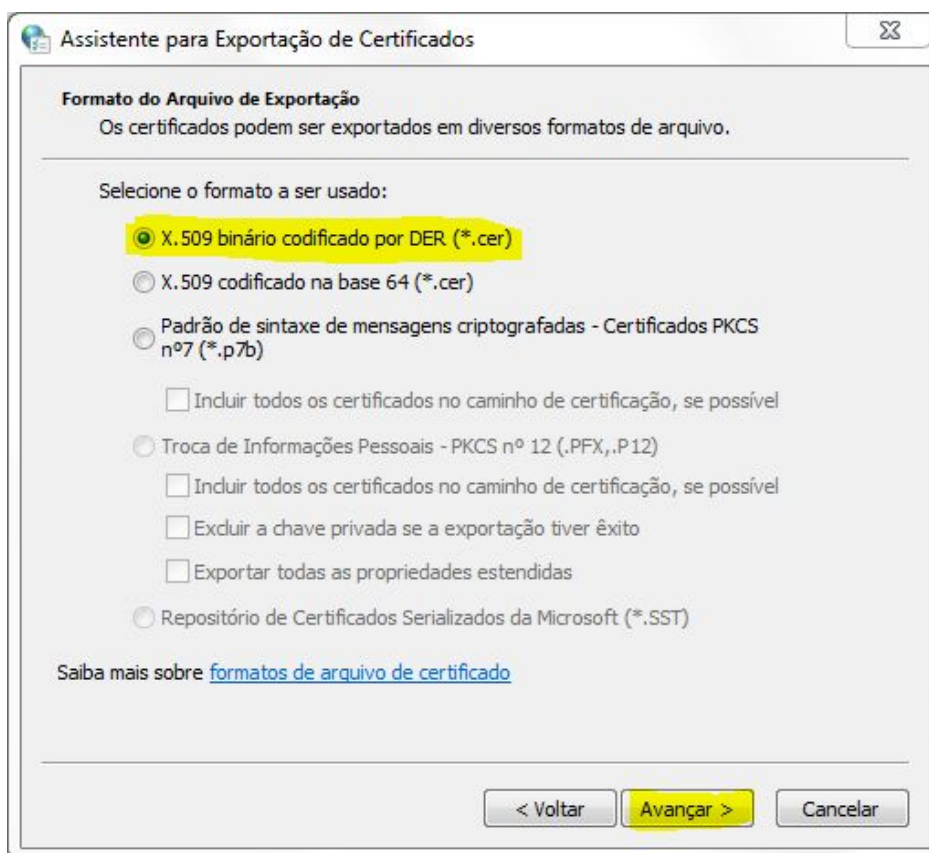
Assistente para Exportação de Certificados

Formato do Arquivo de Exportação
Os certificados podem ser exportados em diversos formatos de arquivo.

Selecione o formato a ser usado:

X.509 binário codificado por DER (*.cer)

X.509 codificado na base 64 (*.cer)

Padrão de sintaxe de mensagens criptografadas - Certificados PKCS nº7 (*.p7b)

Incluir todos os certificados no caminho de certificação, se possível

Troca de Informações Pessoais - PKCS nº 12 (.PFX,.P12)

Incluir todos os certificados no caminho de certificação, se possível

Excluir a chave privada se a exportação tiver êxito

Exportar todas as propriedades estendidas

Repositório de Certificados Serializados da Microsoft (*.SST)

Saiba mais sobre formatos de arquivo de certificado

< Voltar
Avançar >
Cancelar